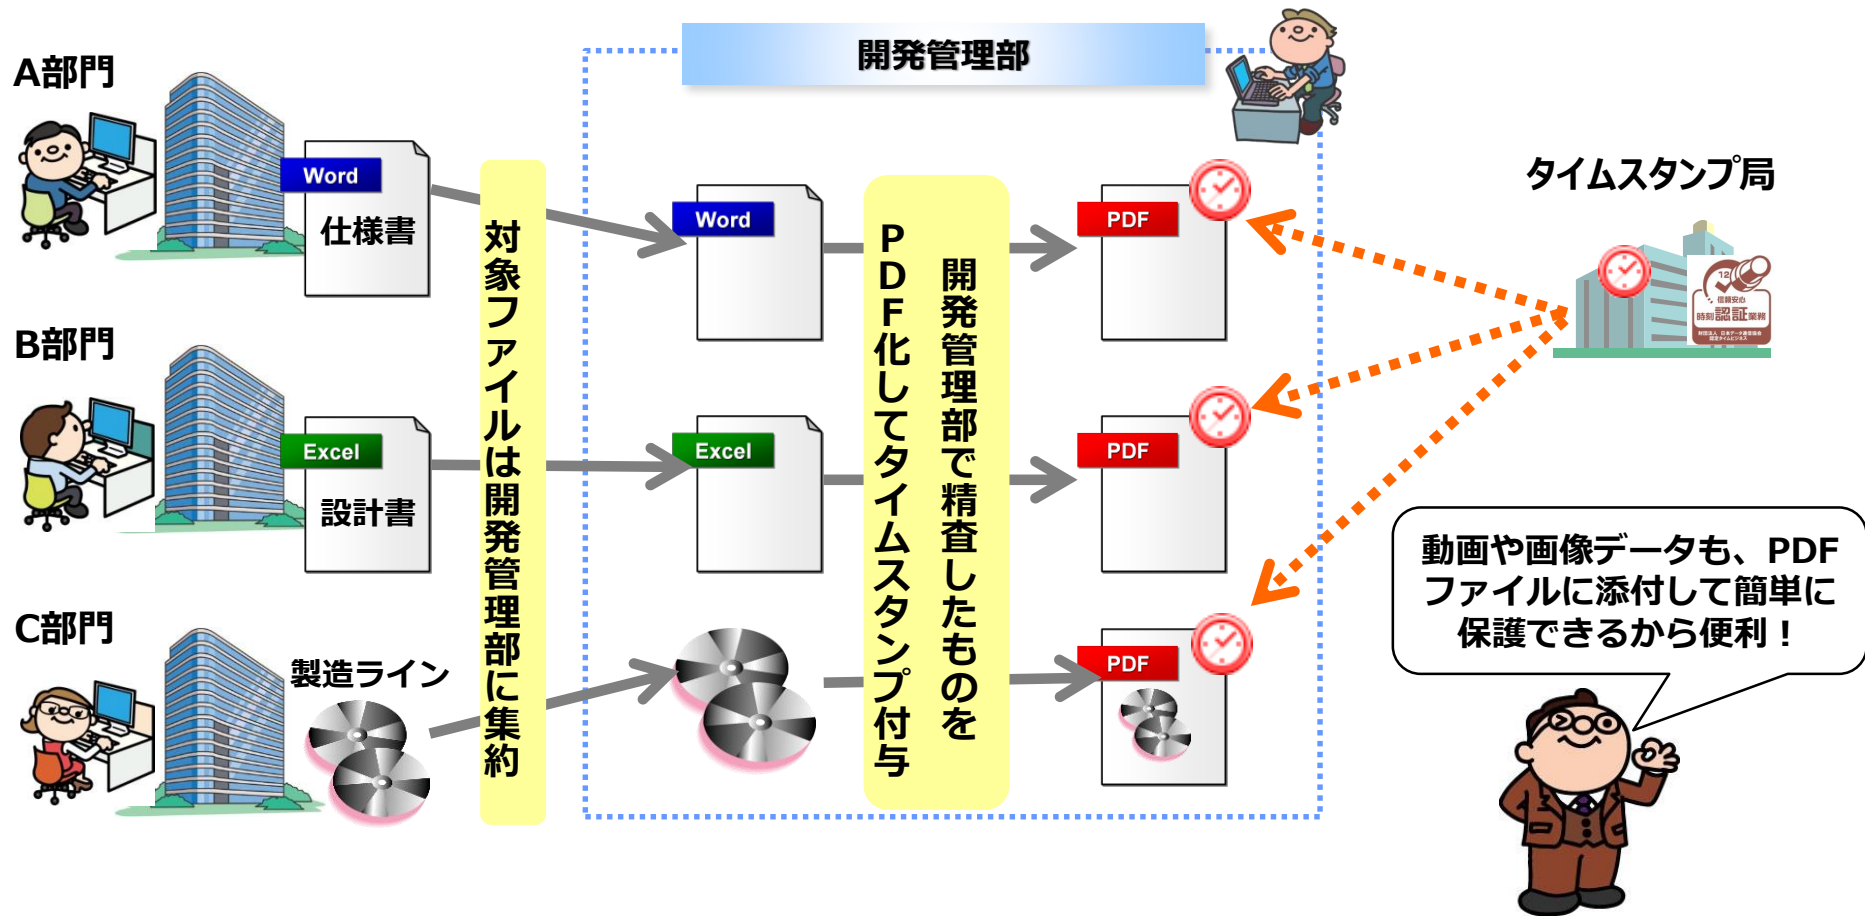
開発管理部

A部門

Word

仕様書

B部門

Excel

設計書

C部門

製造ライン

対象ファイルは開発管理部に集約

Word

Excel

PDF化してタイムスタンプ付与

開発管理部で精査したものを

PDF

PDF

PDF

タイムスタンプ局

信頼安心 時刻認証業務

動画や画像データも、PDFファイルに添付して簡単に保護できるから便利！